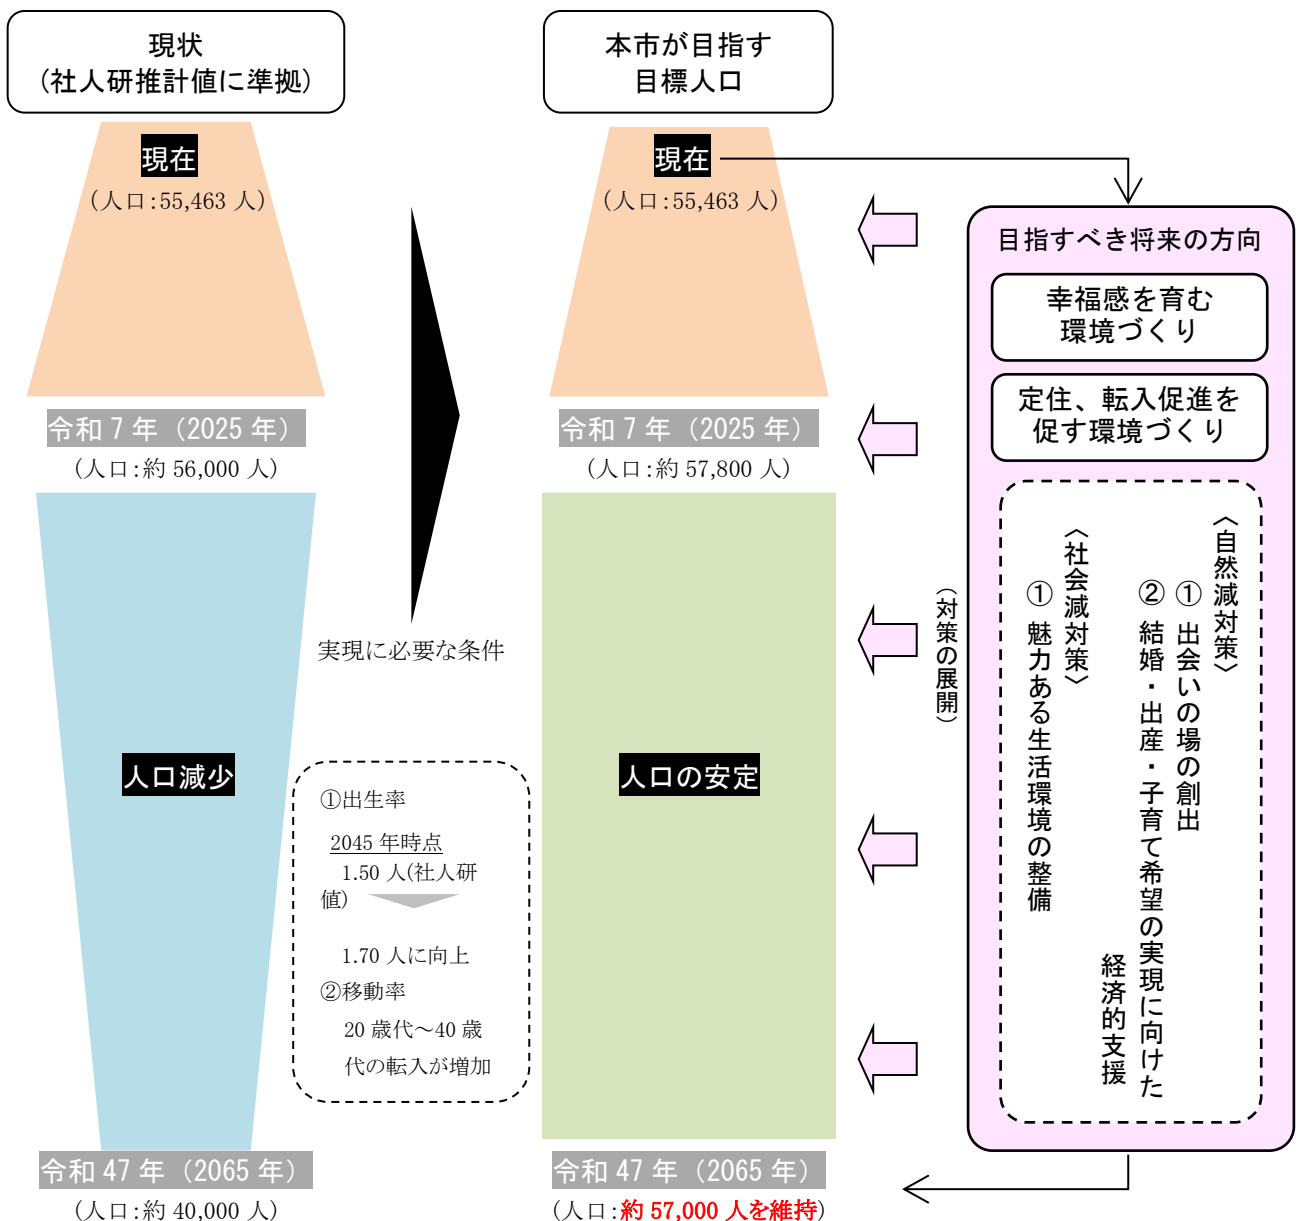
現状
（社人研推計値に準拠）

現在
（人口:55,463 人）

令和 7 年（2025 年）
（人口:約 56,000 人）

人口減少

令和 47 年（2065 年）
（人口:約 40,000 人）

実現に必要な条件

①出生率
2045 年時点
1.50 人(社人研値)
1.70 人に向上
②移動率
20 歳代～40 歳代の転入が増加

本市が目指す
目標人口

現在
（人口:55,463 人）

令和 7 年（2025 年）
（人口:約 57,800 人）

人口の安定

令和 47 年（2065 年）
（人口:約 57,000 人を維持）

目指すべき将来の方向

幸福感を育む
環境づくり

定住、転入促進を
促す環境づくり

〈対策の展開〉

〈自然減対策〉
① 出会いの場の創出
② 結婚・出産・子育て希望の実現に向けた経済的支援

〈社会減対策〉
① 魅力ある生活環境の整備